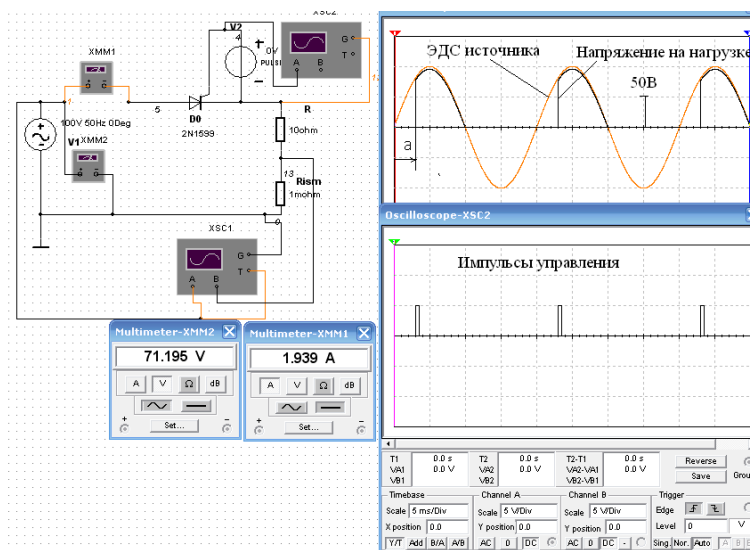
XSC2
V2
0V
PULSE
XMM1
5
D0
2N1599
R
10ohm
100V 50Hz 0Deg
V1
XMM2
13
Rism
1mohm
XSC1
G
T
A B
ЭДС источника
Напряжение на нагрузке
50В
a
Oscilloscope-XSC2
Импульсы управления
Multimeter-XMM2
71.195 V
A V Ω dB
Set...
Multimeter-XMM1
1.939 A
A V Ω dB
Set...
T1 VA1 VB1 0.0 s 0.0 V
T2 VA2 VB2 0.0 s 0.0 V
T2-T1 VA2-VA1 VB2-VB1 0.0 s 0.0 V
Reverse
Save
Grou
Timebase
Scale 5 ms/Div
X position 0.0
Y/T Add B/A A/B
Channel A
Scale 5 V/Div
Y position 0.0
AC 0 DC
Channel B
Scale 5 V/Div
Y position 0.0
AC 0 DC -
Trigger
Edge
Level 0 V
Sing. Nor. Auto